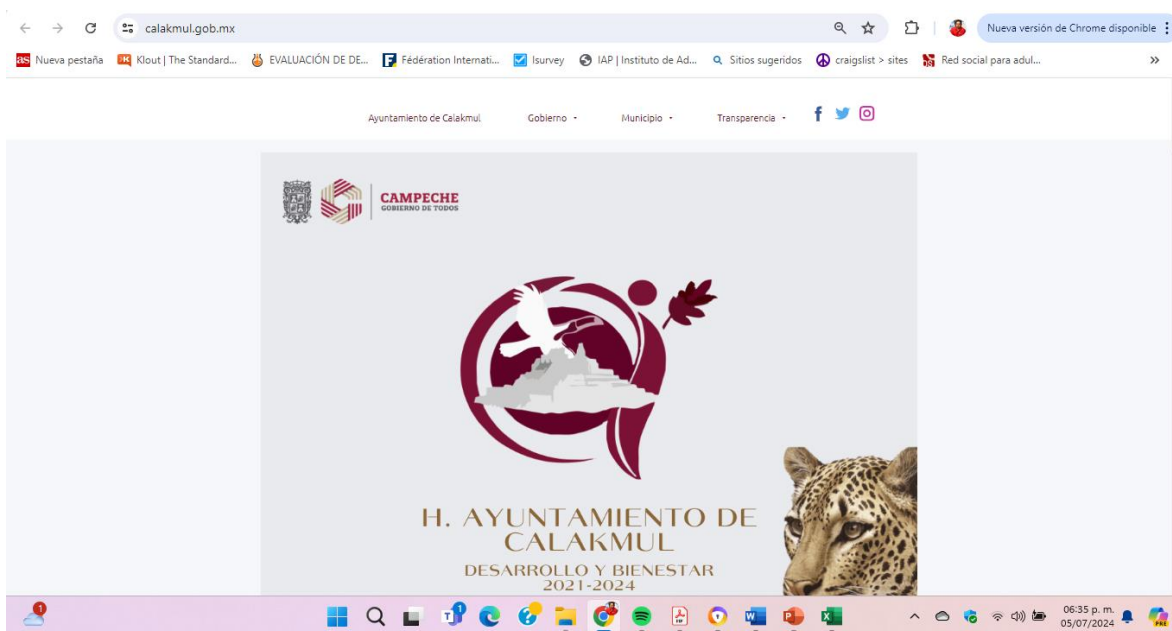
calakmul.gob.mx

Nueva versión de Chrome disponible

as Nueva pestaña  Klout | The Standard...  EVALUACIÓN DE DE...  Fédération Internati...  Isurvey  IAP | Instituto de Ad...  Sitios sugeridos  craigslist > sites  Red social para adul...

Ayuntamiento de Calakmul  Gobierno  Municipio  Transparencia

CAMPECHE
GOBIERNO DE TODOS

H. AYUNTAMIENTO DE CALAKMUL
DESARROLLO Y BIENESTAR
2021-2024

06:35 p. m.
05/07/2024